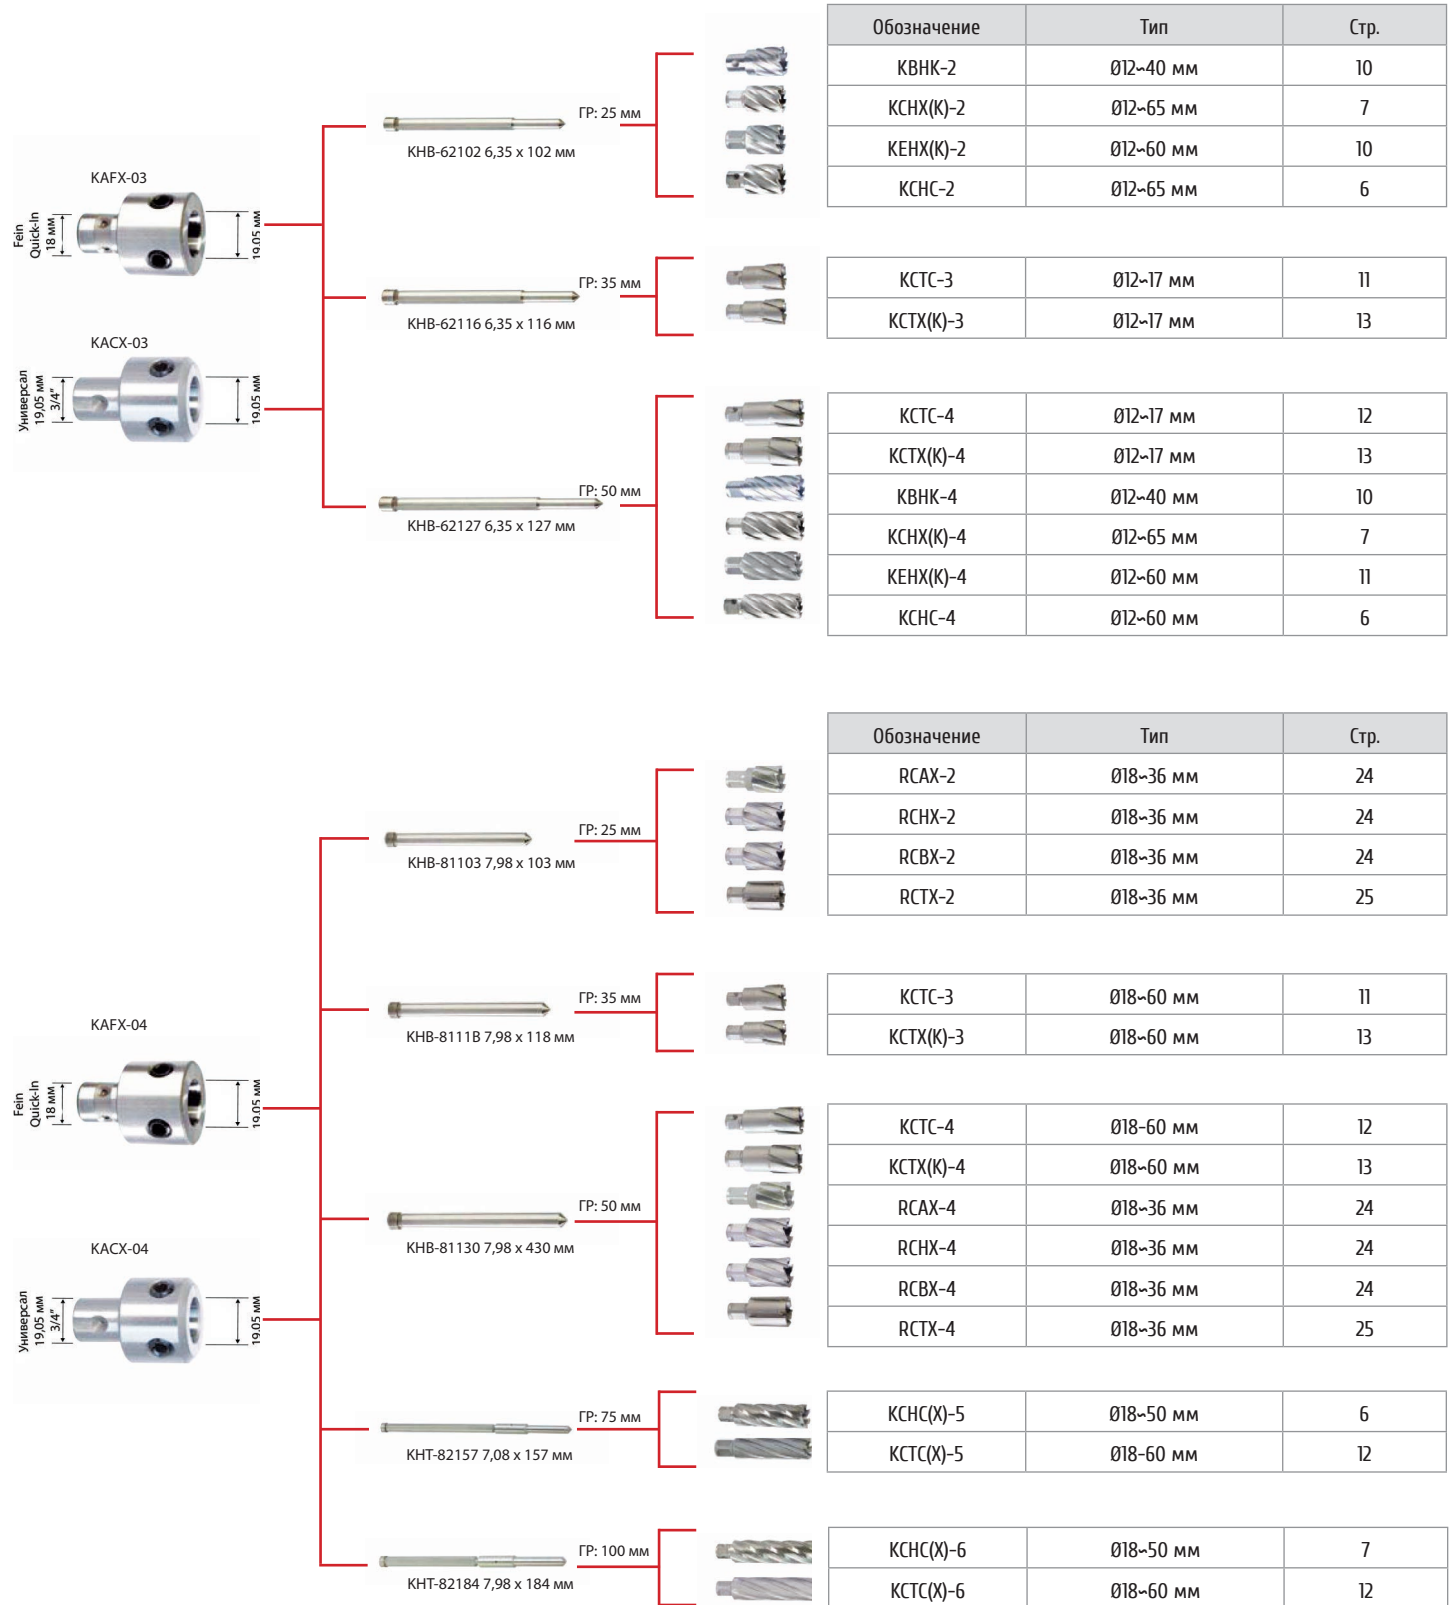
KAFX-03

Fein Quick-In 18 мм

19,05 мм

KACX-03

Универсал 19,05 мм 3/4"

19,05 мм

ГР: 25 мм
KHB-62102 6,35 x 102 мм

ГР: 35 мм
KHB-62116 6,35 x 116 мм

ГР: 50 мм
KHB-62127 6,35 x 127 мм

| Обозначение | Тип | Стр. |
|---|---|---|
| KBHK-2 | Ø12~40 мм | 10 |
| KCHX(K)-2 | Ø12~65 мм | 7 |
| KEHX(K)-2 | Ø12~60 мм | 10 |
| KCHC-2 | Ø12~65 мм | 6 |

| | | |
|---|---|---|
| KCTC-3 | Ø12~17 мм | 11 |
| KCTX(K)-3 | Ø12~17 мм | 13 |

| | | |
|---|---|---|
| KCTC-4 | Ø12~17 мм | 12 |
| KCTX(K)-4 | Ø12~17 мм | 13 |
| KBHK-4 | Ø12~40 мм | 10 |
| KCHX(K)-4 | Ø12~65 мм | 7 |
| KEHX(K)-4 | Ø12~60 мм | 11 |
| KCHC-4 | Ø12~60 мм | 6 |

KAFX-04

Fein Quick-In 18 мм

19,05 мм

KACX-04

Универсал 19,05 мм 3/4"

19,05 мм

ГР: 25 мм
KHB-81103 7,98 x 103 мм

ГР: 35 мм
KHB-8111B 7,98 x 118 мм

ГР: 50 мм
KHB-81130 7,98 x 430 мм

ГР: 75 мм
KHT-82157 7,08 x 157 мм

ГР: 100 мм
KHT-82184 7,98 x 184 мм

| Обозначение | Тип | Стр. |
|---|---|---|
| RCAX-2 | Ø18~36 мм | 24 |
| RCHX-2 | Ø18~36 мм | 24 |
| RCBX-2 | Ø18~36 мм | 24 |
| RCTX-2 | Ø18~36 мм | 25 |

| | | |
|---|---|---|
| KCTC-3 | Ø18~60 мм | 11 |
| KCTX(K)-3 | Ø18~60 мм | 13 |

| | | |
|---|---|---|
| KCTC-4 | Ø18-60 мм | 12 |
| KCTX(K)-4 | Ø18~60 мм | 13 |
| RCAX-4 | Ø18~36 мм | 24 |
| RCHX-4 | Ø18~36 мм | 24 |
| RCBX-4 | Ø18~36 мм | 24 |
| RCTX-4 | Ø18~36 мм | 25 |

| | | |
|---|---|---|
| KCHC(X)-5 | Ø18~50 мм | 6 |
| KCTC(X)-5 | Ø18-60 мм | 12 |

| | | |
|---|---|---|
| KCHC(X)-6 | Ø18~50 мм | 7 |
| KCTC(X)-6 | Ø18~60 мм | 12 |